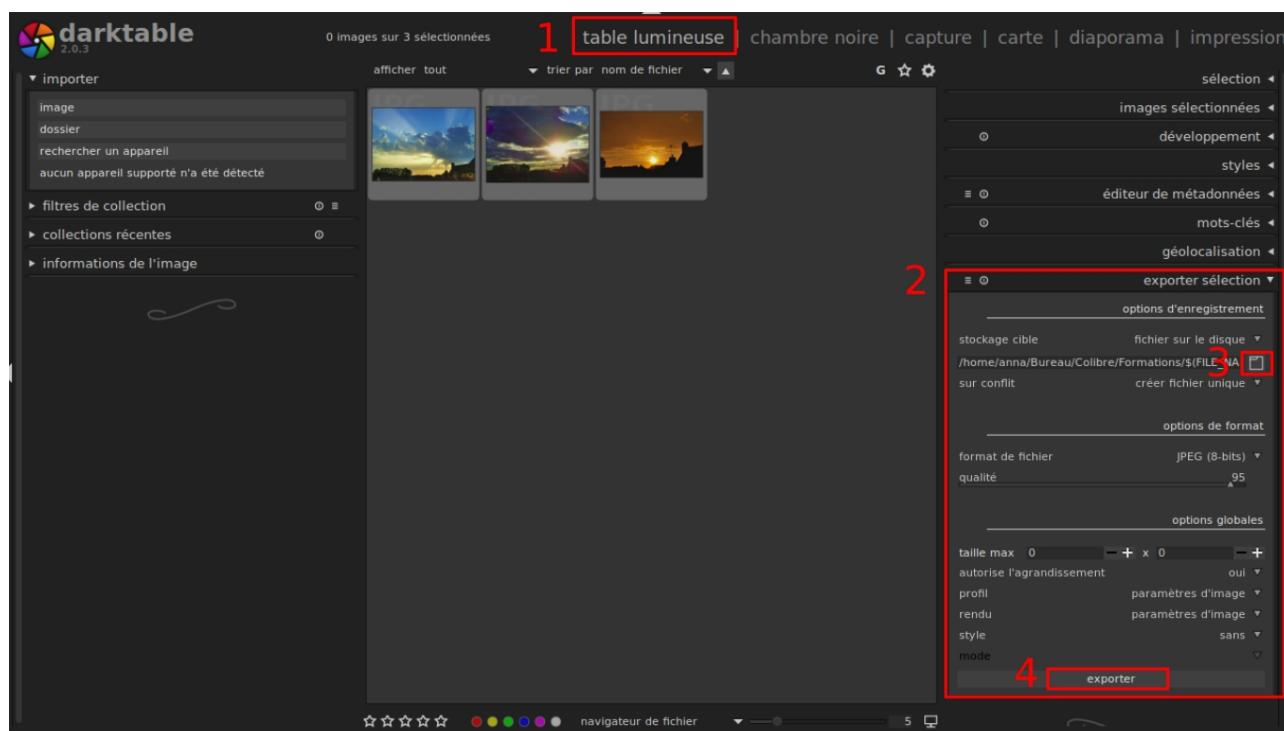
darktable
2.0.3

0 images sur 3 sélectionnées

1 table lumineuse | chambre noire | capture | carte | diaporama | impression

▾ importer
image
dossier
rechercher un appareil
aucun appareil supporté n'a été détecté
▸ filtres de collection
▸ collections récentes
▸ informations de l'image

afficher tout
trier par nom de fichier

G ☆

sélection ◂
images sélectionnées ◂
développement ◂
styles ◂
éditeur de métadonnées ◂
mots-clés ◂
géolocalisation ◂

2
exporter sélection ▾
options d'enregistrement
stockage cible fichier sur le disque ▾
/home/anna/Bureau/Colibre/Formations/$(FILE_NA
3
sur conflit créer fichier unique ▾
options de format
format de fichier JPEG (8-bits) ▾
qualité 95
options globales
taille max 0 − + x 0 − +
autorise l'agrandissement oui ▾
profil paramètres d'image ▾
rendu paramètres d'image ▾
style sans ▾
mode
4
exporter

☆☆☆☆☆
navigateur de fichier
5